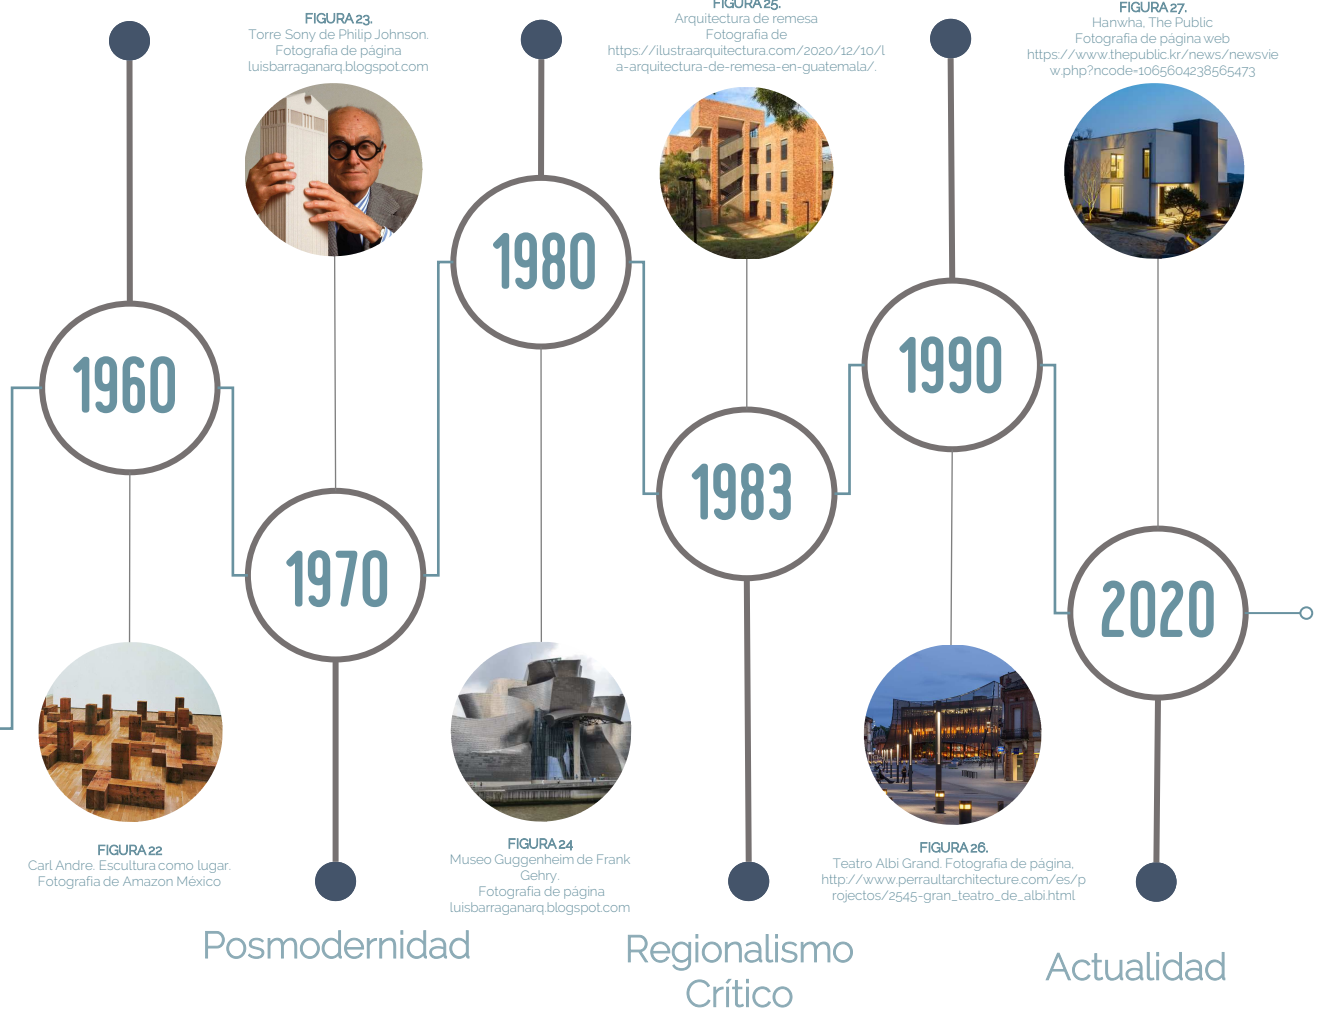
FIGURA 23.
Torre Sony de Philip Johnson.
Fotografía de página
luisbarraganarq.blogspot.com

FIGURA 25.
Arquitectura de remesa
Fotografía de
https://ilustraarquitectura.com/2020/12/10/la-arquitectura-de-remesa-en-guatemala/.

FIGURA 27.
Hanwha, The Public
Fotografía de página web
https://www.thepublic.kr/news/newsview.php?ncode=1065604238565473

1960

1970

1980

1983

1990

2020

FIGURA 22
Carl Andre. Escultura como lugar.
Fotografía de Amazon México

FIGURA 24
Museo Guggenheim de Frank Gehry.
Fotografía de página
luisbarraganarq.blogspot.com

FIGURA 26.
Teatro Albi Grand. Fotografía de página,
http://www.perraultarchitecture.com/es/projectos/2545-gran_teatro_de_albi.html

Posmodernidad

Regionalismo Crítico

Actualidad